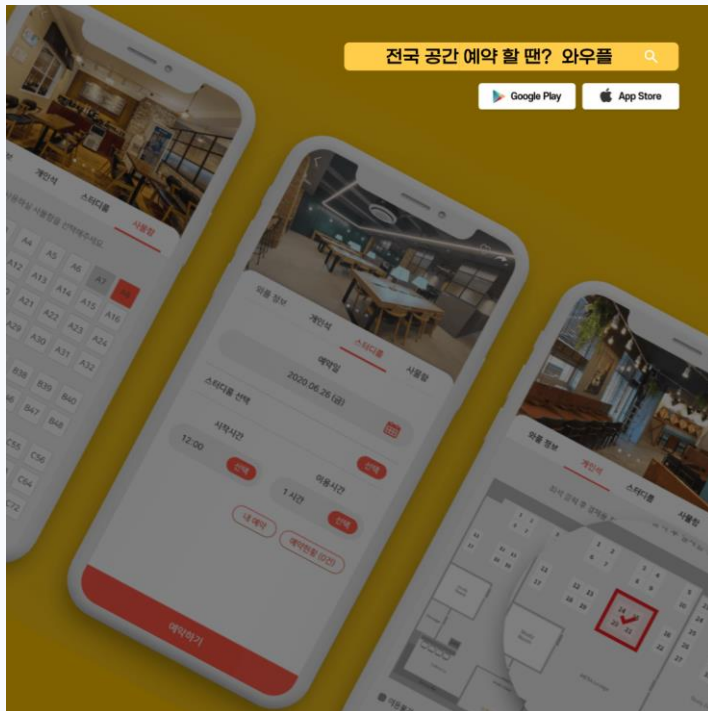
전국 공간 예약 할 땐? 와우플

Google Play

App Store

개인석

스터디룸

사물함

A4 A5 A6 A7 A8

A12 A13 A14 A15 A16

A21 A22 A23 A24

A29 A30 A31 A32

B38 B39 B40

B47 B48

C55 C56

C64

C72

와플 정보

개인석

스터디룸

사물함

예약일

2020.06.26 (금)

스터디룸 선택

선택

시작시간

12:00

선택

이용시간

1 시간

선택

내 예약

예약현황 (2/2)

예약하기

와플 정보

개인석

스터디룸

사물함

24

25

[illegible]